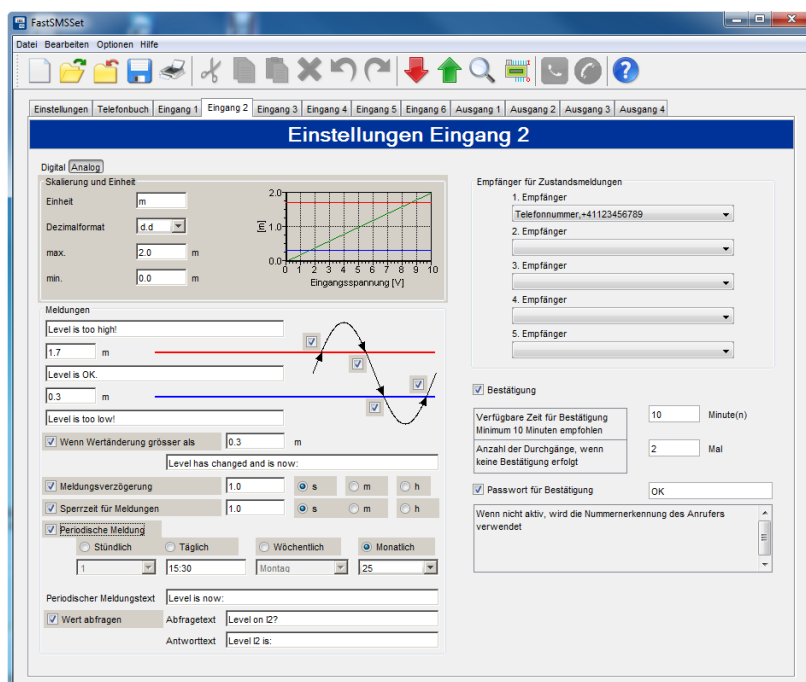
FastSMSSet

Datei Bearbeiten Optionen Hilfe

Einstellungen | Telefonbuch | Eingang 1 | Eingang 2 | Eingang 3 | Eingang 4 | Eingang 5 | Eingang 6 | Ausgang 1 | Ausgang 2 | Ausgang 3 | Ausgang 4

Einstellungen Eingang 2

Digital Analog

Skalierung und Einheit

Einheit m

Dezimalformat d.d

max. 2.0 m

min. 0.0 m

2.0 [m] 1.0 0.0 0 1 2 3 4 5 6 7 8 9 10 Eingangsspannung [V]

Meldungen

Level is too high!

1.7 m

Level is OK.

0.3 m

Level is too low!

Wenn Wertänderung grösser als 0.3 m

Level has changed and is now:

Meldungsverzögerung 1.0 s m h

Sperrzeit für Meldungen 1.0 s m h

Periodische Meldung

Stündlich Täglich Wöchentlich Monatlich

1 15:30 Montag 25

Periodischer Meldungstext Level is now:

Wert abfragen Abfragetext Level on I2?

Antworttext Level I2 is:

Empfänger für Zustandsmeldungen

1. Empfänger

Telefonnummer,+41123456789

2. Empfänger

3. Empfänger

4. Empfänger

5. Empfänger

Bestätigung

Verfügbare Zeit für Bestätigung Minimum 10 Minuten empfohlen 10 Minute(n)

Anzahl der Durchgänge, wenn keine Bestätigung erfolgt 2 Mal

Passwort für Bestätigung OK

Wenn nicht aktiv, wird die Nummernerkennung des Anrufers verwendet